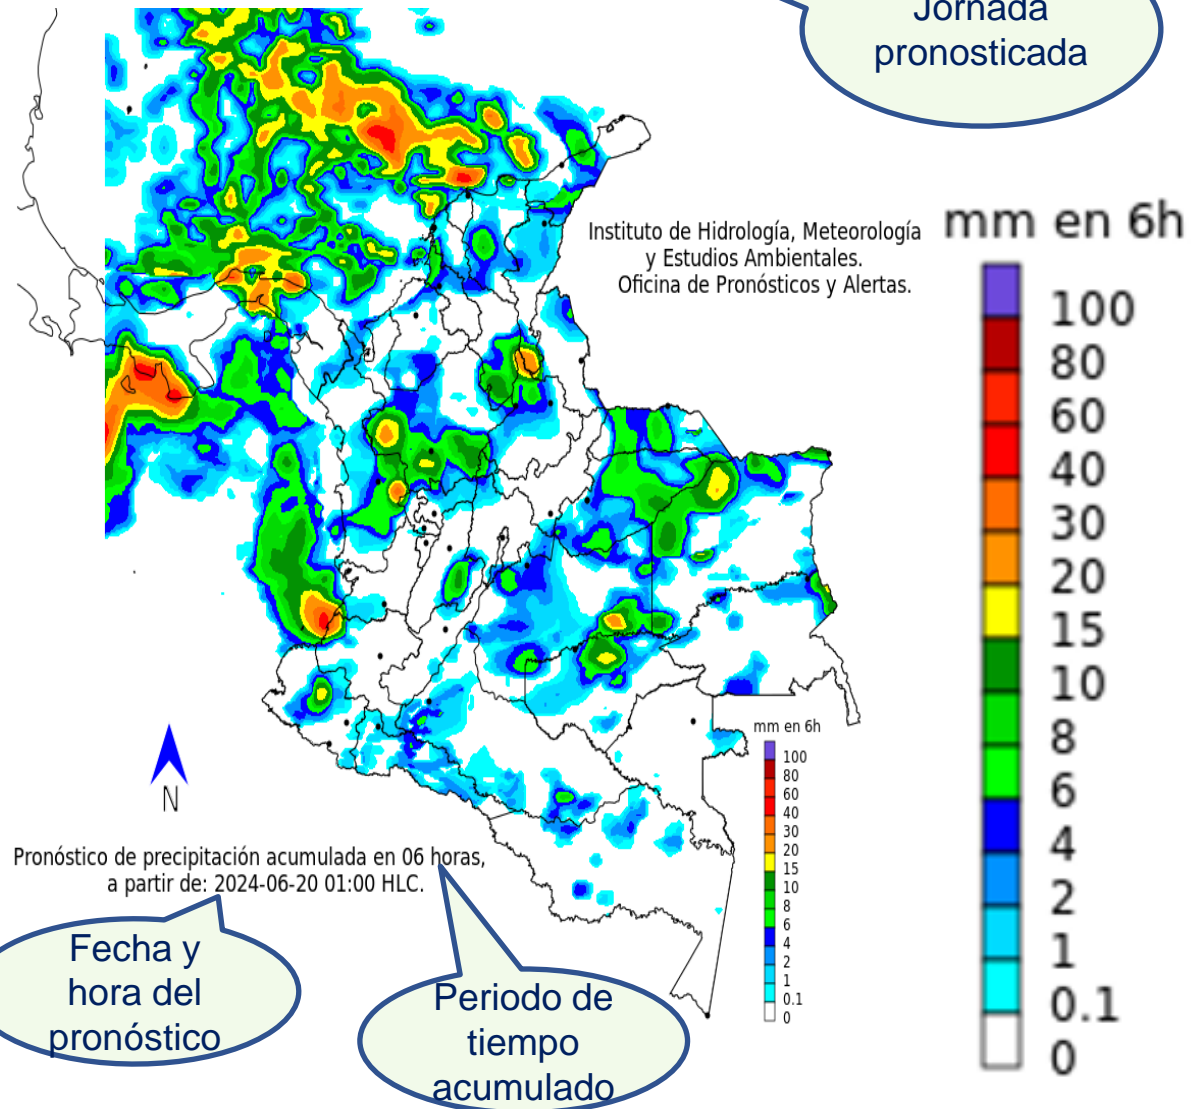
Jornada pronosticada

Instituto de Hidrología, Meteorología y Estudios Ambientales.
Oficina de Pronósticos y Alertas.

mm en 6h
100
80
60
40
30
20
15
10
8
6
4
2
1
0.1
0

N

mm en 6h
100
80
60
40
30
20
15
10
8
6
4
2
1
0.1
0

Pronóstico de precipitación acumulada en 06 horas, a partir de: 2024-06-20 01:00 HLC.

Fecha y hora del pronóstico

Periodo de tiempo acumulado